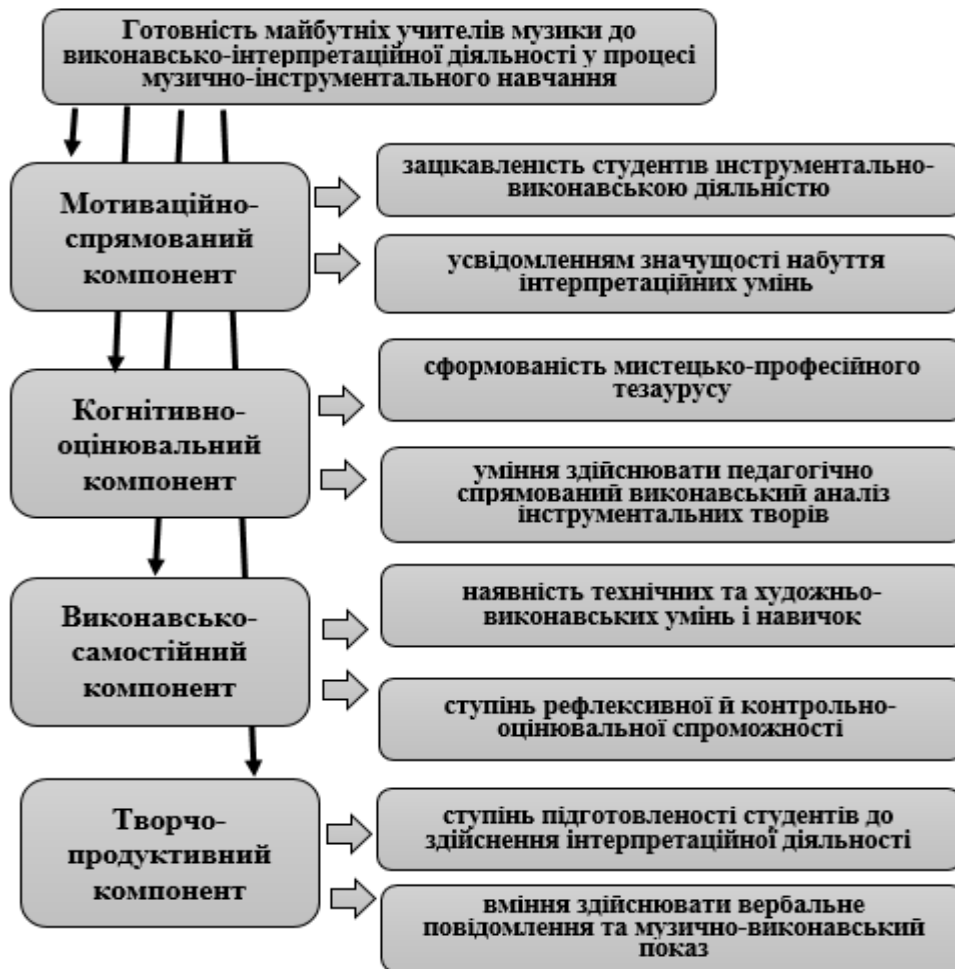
Готовність майбутніх учителів музики до виконавсько-інтерпретаційної діяльності у процесі музично-інструментального навчання

Мотиваційно-спрямований компонент

зацікавленість студентів інструментально-виконавською діяльністю

усвідомленням значущості набуття інтерпретаційних умінь

Когнітивно-оцінювальний компонент

сформованість мистецько-професійного тезаурусу

уміння здійснювати педагогічно спрямований виконавський аналіз інструментальних творів

Виконавсько-самостійний компонент

наявність технічних та художньо-виконавських умінь і навичок

ступінь рефлексивної й контрольно-оцінювальної спроможності

Творчо-продуктивний компонент

ступінь підготовленості студентів до здійснення інтерпретаційної діяльності

вміння здійснювати вербальне повідомлення та музично-виконавський показ